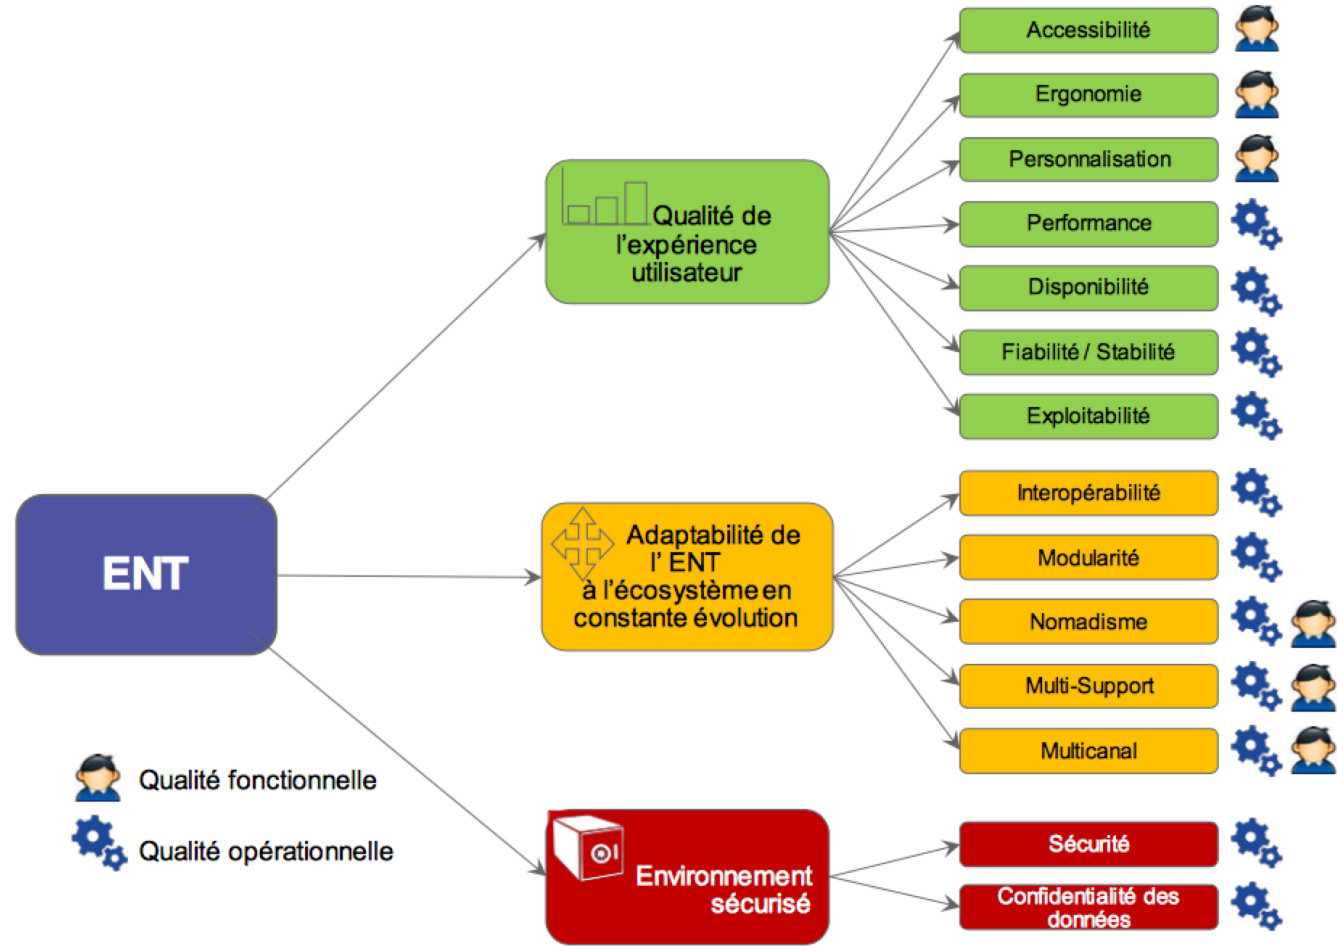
ENT

Qualité de l'expérience utilisateur

Accessibilité

Ergonomie

Personnalisation

Performance

Disponibilité

Fiabilité / Stabilité

Exploitabilité

Adaptabilité de l' ENT à l'écosystème en constante évolution

Interopérabilité

Modularité

Nomadisme

Multi-Support

Multicanal

Environnement sécurisé

Sécurité

Confidentialité des données

Qualité fonctionnelle

Qualité opérationnelle